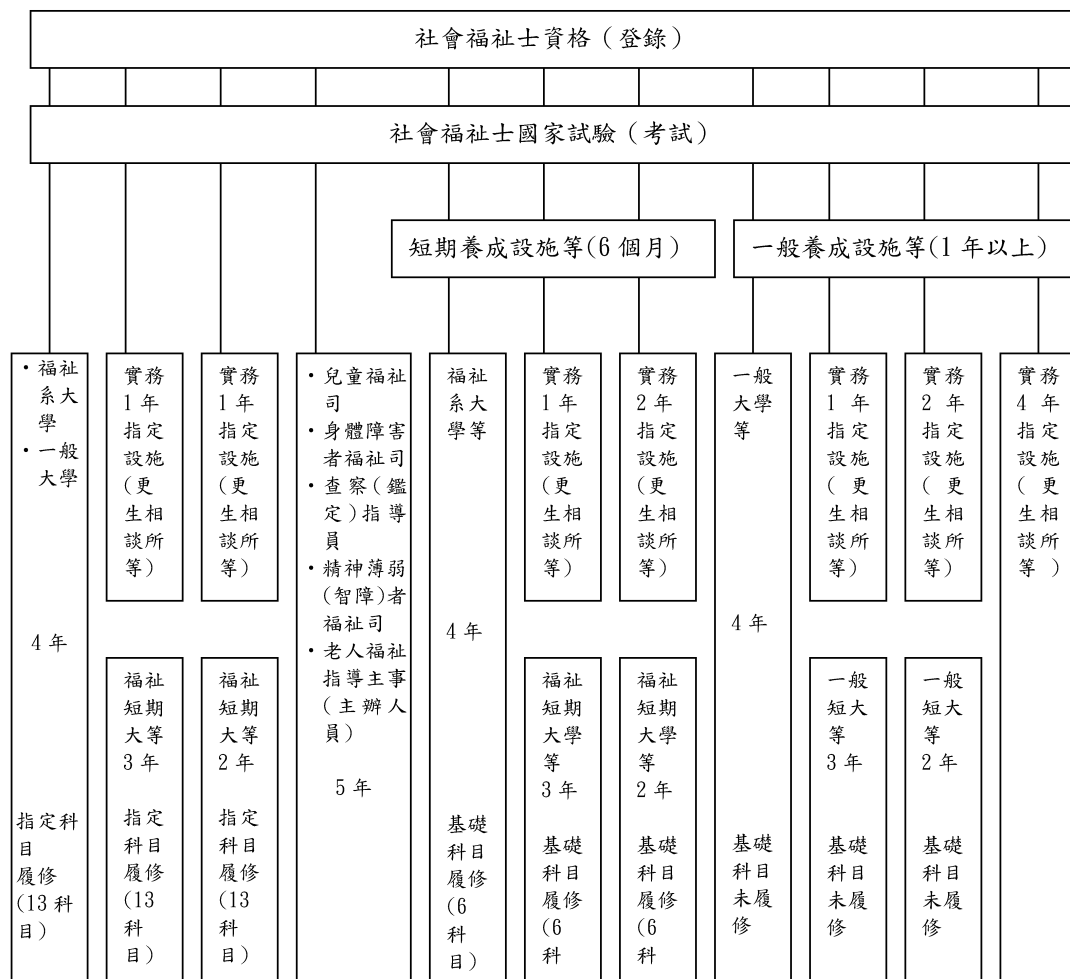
社會福祉士資格（登錄）

社會福祉士國家試驗（考試）

短期養成設施等(6 個月)

一般養成設施等(1 年以上)

・福祉系大學
・一般大學

4 年

指定科目履修(13 科目)

實務1年指定設施（更生相談所等）

福祉短期大等3年

指定科目履修(13科目)

實務1年指定設施（更生相談所等）

福祉短期大等2年

指定科目履修(13科目)

・兒童福祉司
・身體障害者福祉司
・查察（鑑定）指導員
・精神薄弱(智障)者福祉司
・老人福祉指導主事（主辦人員）

5 年

福祉系大學等

4 年

基礎科目履修(6科目)

實務1年指定設施（更生相談所等）

福祉短期大學等3年

基礎科目履修(6科

實務2年指定設施（更生相談所等）

福祉短期大學等2年

基礎科目履修(6科

一般大學等

4 年

基礎科目未履修

實務1 年指定設施（ 更生相談所等）

一般短大等3年

基礎科目未履修

實務2 年指定設施（ 更生相談所等）

一般短大等2年

基礎科目未履修

實務4 年指定設施（ 更生相談所等 ）